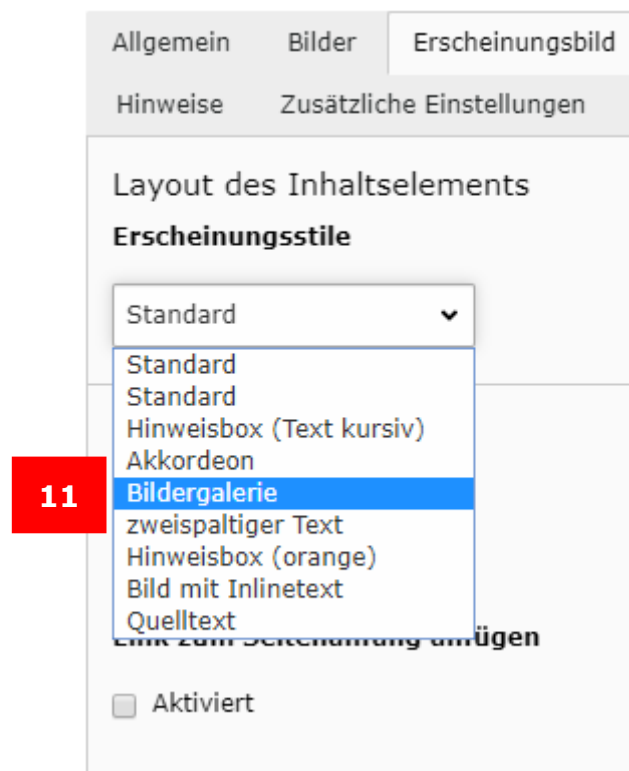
Allgemein Bilder Erscheinungsbild
Hinweise Zusätzliche Einstellungen

Layout des Inhaltselements

Erscheinungsstile

Standard

Standard
Standard
Hinweisbox (Text kursiv)
Akkordeon
Bildergalerie
zweispaltiger Text
Hinweisbox (orange)
Bild mit Inlinetext
Quelltext

11

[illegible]

Aktiviert